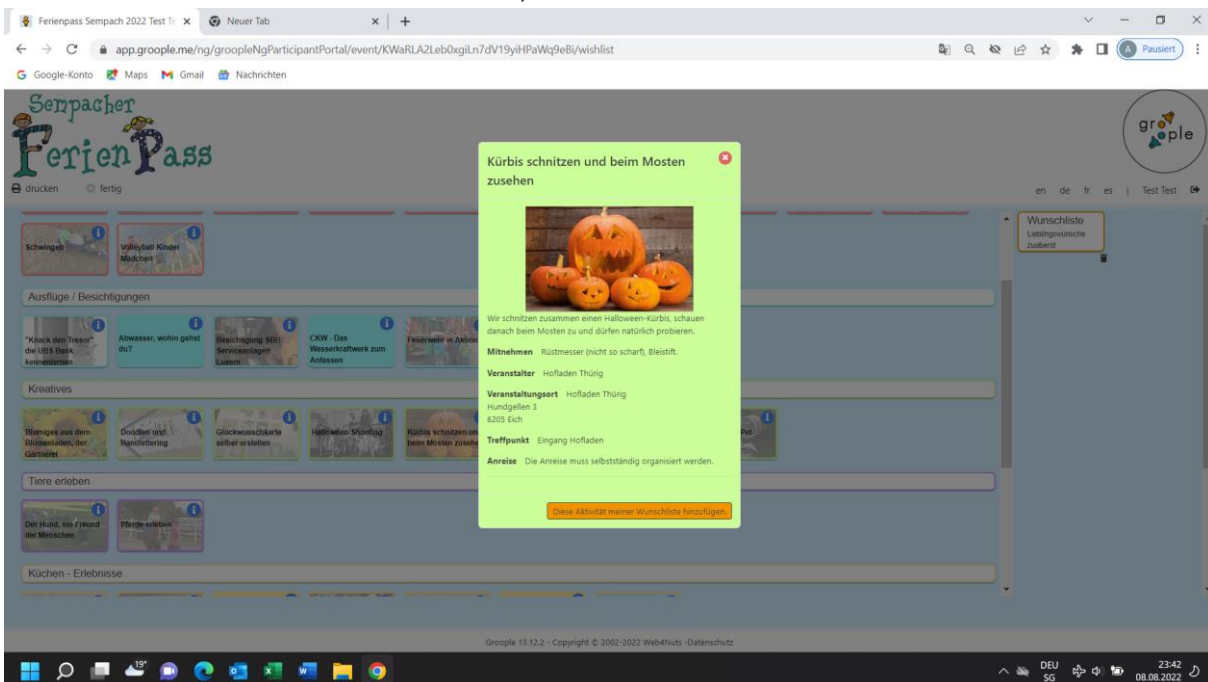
Ferienpass Sempach 2022 Test Te ×
Neuer Tab ×
+

app.groople.me/ng/groopleNgParticipantPortal/event/KWaRLA2Leb0xgiLn7dV19yiHPaWq9eBi/wishlist

Pausiert

Google-Konto Maps Gmail Nachrichten

Sempacher FerienPass

groople

drucken fertig

en de fr es | Test Test

Schwingen
Volleyball Kinder Mädchen

Ausflüge / Besichtigungen

"Knack den Tresor" die UBS Bank kennenlernen
Abwasser, wohin gehst du?
Besichtigung SBB Serviceanlagen Luzern
CKW - Das Wasserkraftwerk zum Anfassen
Feuerwehr in Aktion

Kreatives

Blumiges aus dem Blumenladen, der Gärtnerei
Doodlen und Handlettering
Glückwunschkarte selber erstellen
Halloween Shooting
Kürbis schnitzen und beim Mosten zusehen
Pet

Tiere erleben

Der Hund, ein Freund der Menschen
Pferde erleben

Küchen - Erlebnisse

Wunschliste
Lieblingswünsche zuoberst

Kürbis schnitzen und beim Mosten zusehen

Wir schnitzen zusammen einen Halloween-Kürbis, schauen danach beim Mosten zu und dürfen natürlich probieren.

Mitnehmen Rüstmesser (nicht so scharf), Bleistift.

Veranstalter Hofladen Thürig

Veranstaltungsort Hofladen Thürig
Hundgellen 3
6205 Eich

Treffpunkt Eingang Hofladen

Anreise Die Anreise muss selbstständig organisiert werden.

Diese Aktivität meiner Wunschliste hinzufügen.

Groople 13.12.2 - Copyright © 2002-2022 Web4Nuts -Datenschutz

19°

DEU SG 23:42 08.08.2022